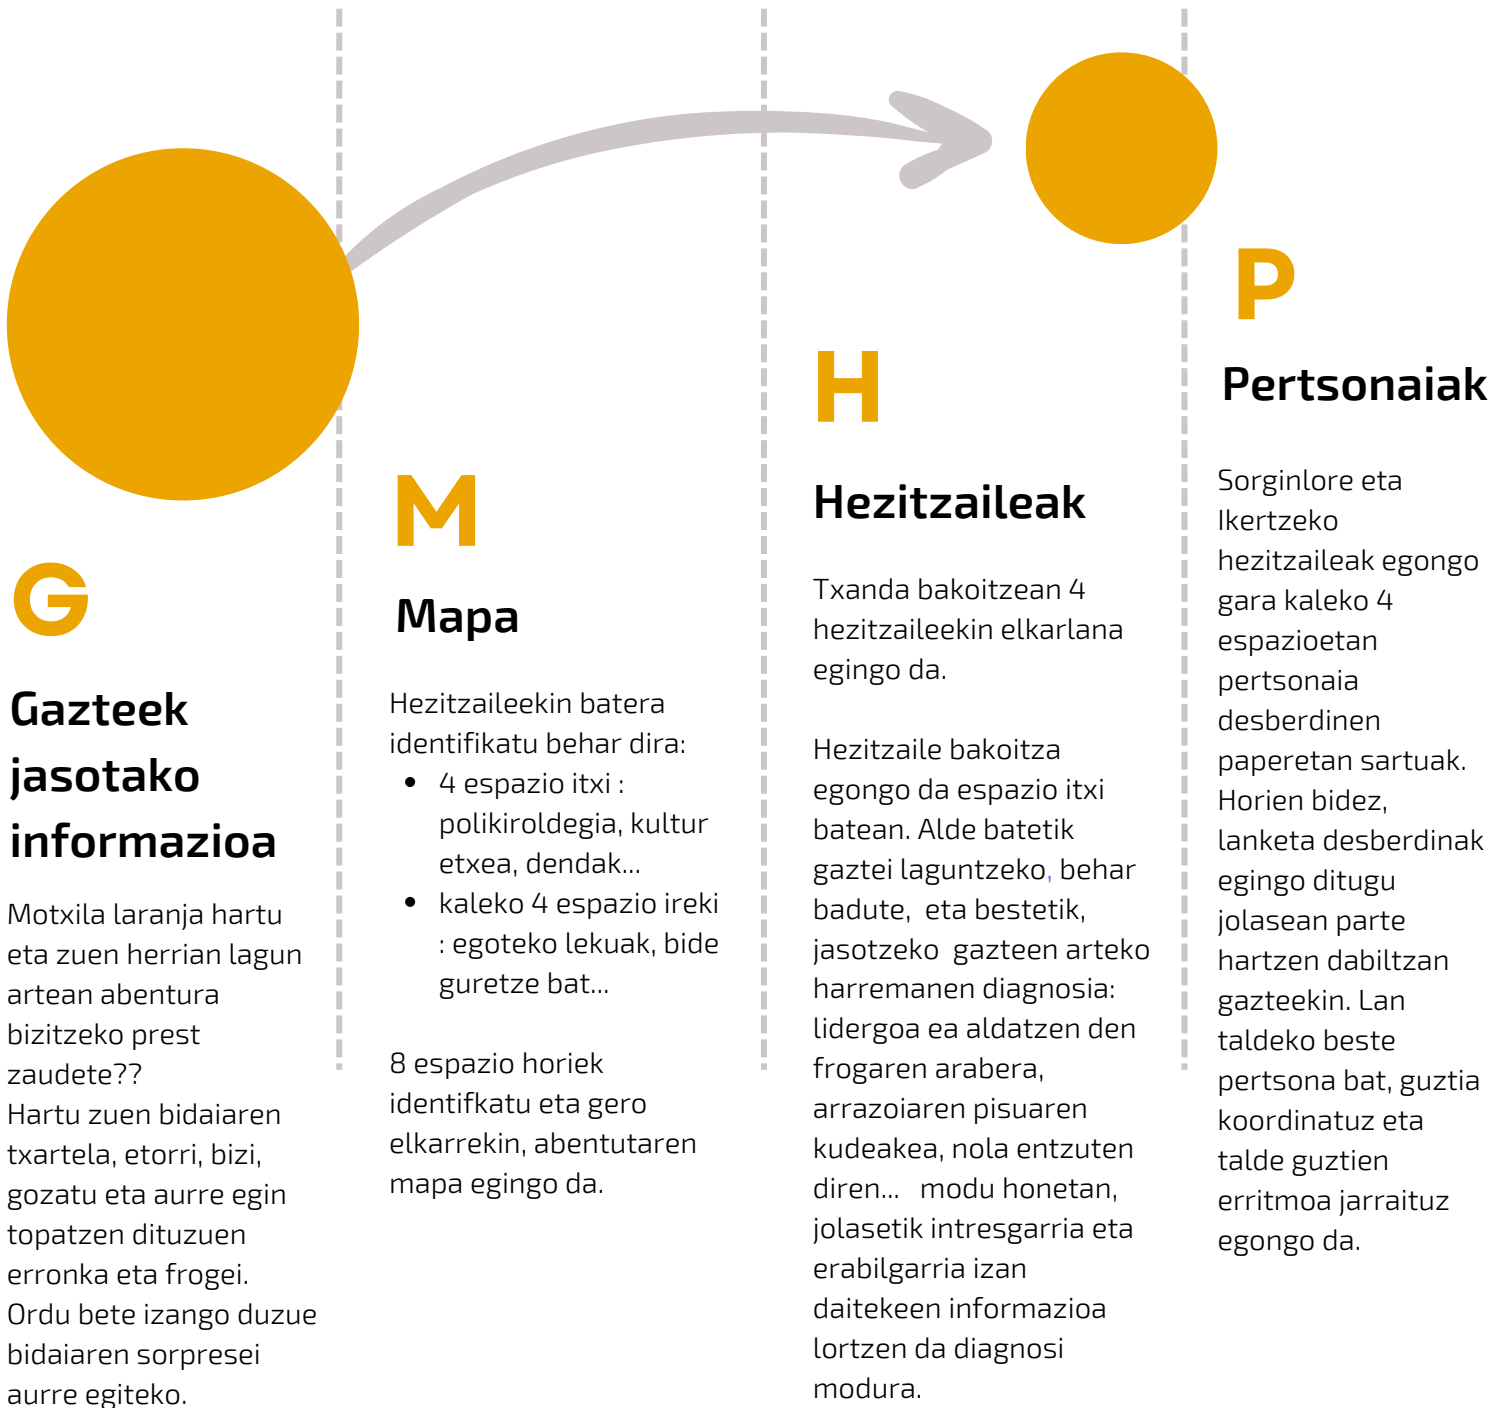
G

Gazteek jasotako informazioa

Motxila laranja hartu eta zuen herrian lagun artean abentura bizitzeko prest zaudete??
Hartu zuen bidaiaren txartela, etorri, bizi, gozatu eta aurre egin topatzen dituzuen erronka eta frogei.
Ordu bete izango duzue bidaiaren sorpresei aurre egiteko.

M

Mapa

Hezitzaileekin batera identifikatu behar dira:
- 4 espazio itxi : polikiroldegia, kultur etxea, dendak...
- kaleko 4 espazio ireki : egoteko lekuak, bide guretze bat...

8 espazio horiek identifkatu eta gero elkarrekin, abentutaren mapa egingo da.

H

Hezitzaileak

Txanda bakoitzean 4 hezitzaileekin elkarlana egingo da.

Hezitzaile bakoitza egongo da espazio itxi batean. Alde batetik gaztei laguntzeko, behar badute, eta bestetik, jasotzeko gazteen arteko harremanen diagnosia: lidergoa ea aldatzen den frogaren arabera, arrazoiaren pisuaren kudeakea, nola entzuten diren... modu honetan, jolasetik intresgarria eta erabilgarria izan daitekeen informazioa lortzen da diagnosi modura.

P

Pertsonaiak

Sorginlore eta Ikertzeko hezitzaileak egongo gara kaleko 4 espazioetan pertsonaia desberdinen paperetan sartuak. Horien bidez, lanketa desberdinak egingo ditugu jolasean parte hartzen dabiltzan gazteekin. Lan taldeko beste pertsona bat, guztia koordinatuz eta talde guztien erritmoa jarraituz egongo da.